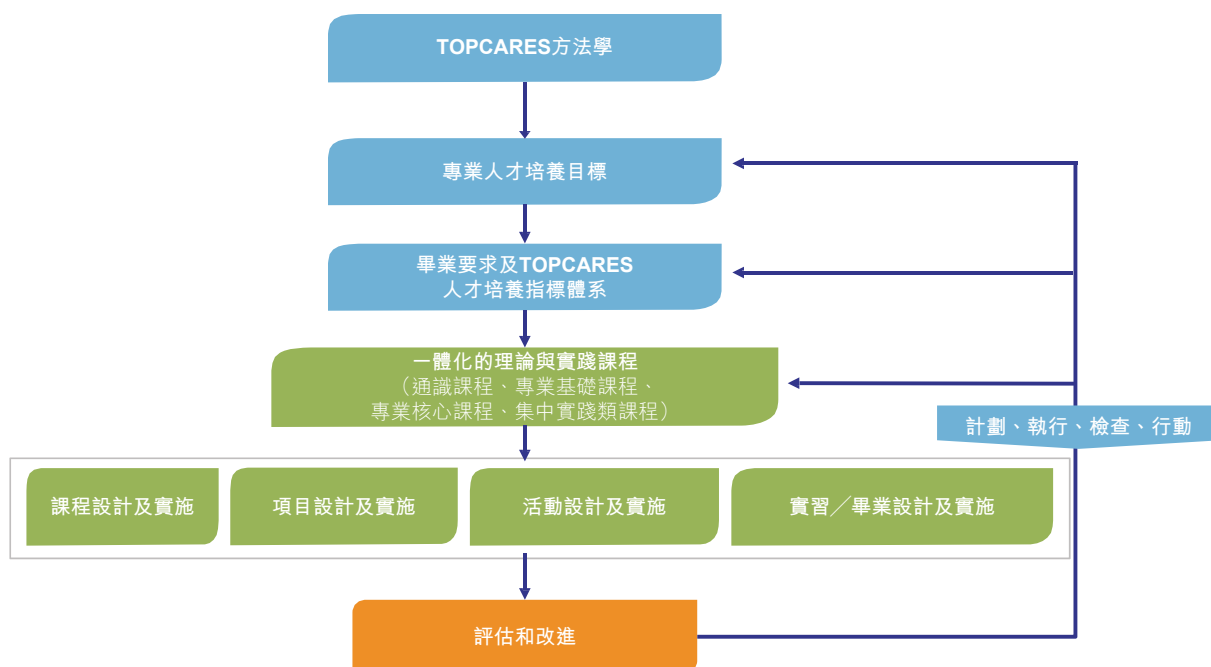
TOPCARES方法學

專業人才培養目標

畢業要求及TOPCARES
人才培養指標體系

一體化的理論與實踐課程
（通識課程、專業基礎課程、
專業核心課程、集中實踐類課程）

計劃、執行、檢查、行動

課程設計及實施

項目設計及實施

活動設計及實施

實習／畢業設計及實施

評估和改進